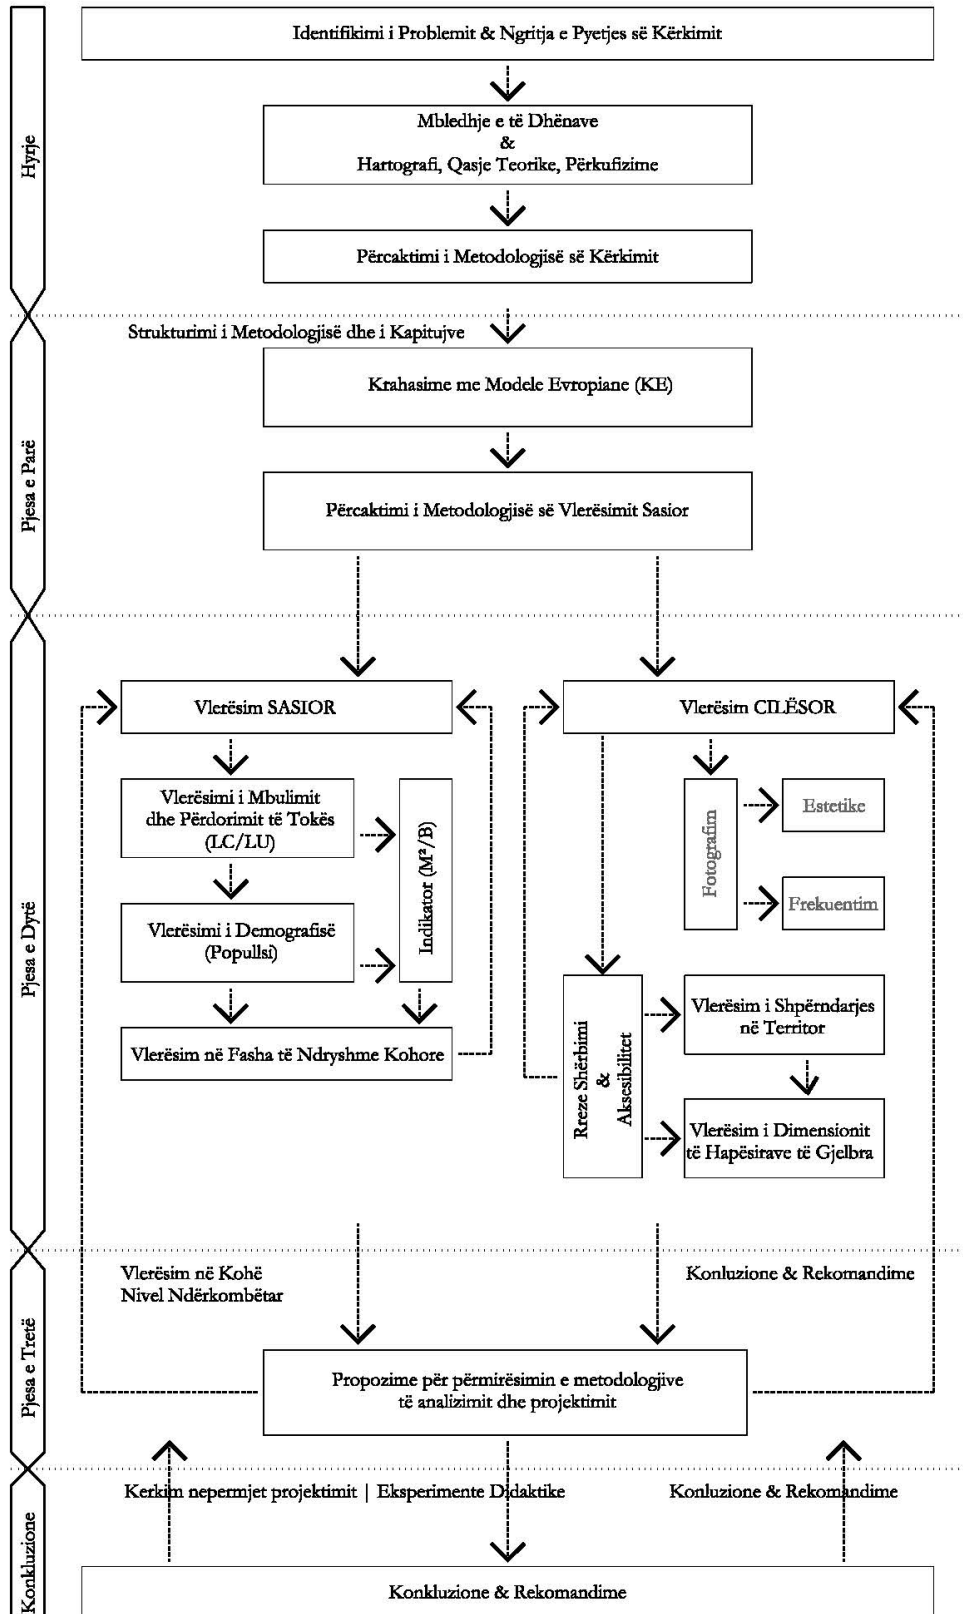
Hyrje

Identifikimi i Problemit & Ngritja e Pyetjes së Kërkimit

Mbledhje e të Dhënave
&
Hartografi, Qasje Teorike, Përkufizime

Përcaktimi i Metodologjisë së Kërkimit

Pjesa e Parë

Strukturimi i Metodologjisë dhe i Kapitujve

Krahasime me Modele Evropiane (KE)

Përcaktimi i Metodologjisë së Vlerësimit Sasior

Pjesa e Dytë

Vlerësim SASIOR

Vlerësimi i Mbulimit dhe Përdorimit të Tokës (LC/LU)

Vlerësimi i Demografisë (Popullsi)

Indikator ($M^2/B$)

Vlerësim në Fasha të Ndryshme Kohore

Vlerësim CILËSOR

Fotografim

Estetike

Frekuentim

Rreze Shërbimi & Aksesibilitet

Vlerësim i Shpërndarjes në Territor

Vlerësim i Dimensionit të Hapësirave të Gjelbra

Pjesa e Tretë

Vlerësim në Kohë
Nivel Ndërkombëtar

Konluzione & Rekomandime

Propozime për përmirësimin e metodologjive të analizimit dhe projektimit

Konkluzione

Kerkim nepermjet projektimit | Eksperimente Didaktike

Konluzione & Rekomandime

Konkluzione & Rekomandime